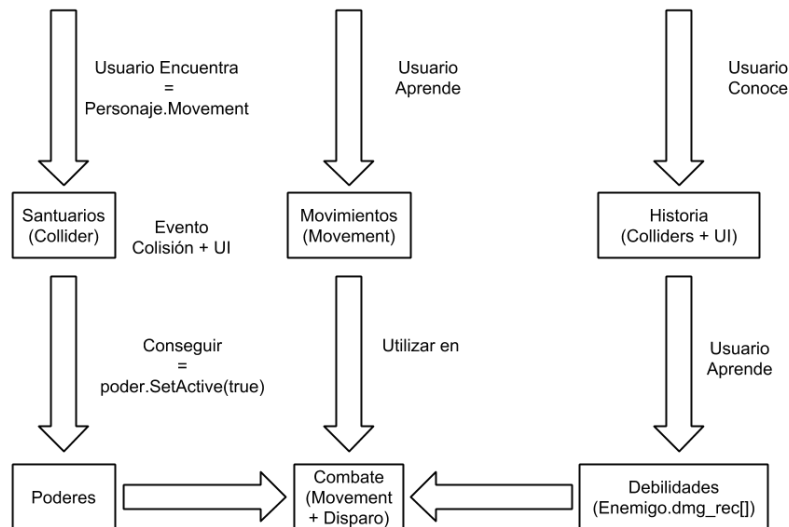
Usuario Encuentra
=
Personaje.Movement

Usuario
Aprende

Usuario
Conoce

Santuarios
(Collider)

Evento
Colisión + UI

Movimientos
(Movement)

Historia
(Colliders + UI)

Conseguir
=
poder.SetActive(true)

Utilizar en

Usuario
Aprende

Poderes

Combate
(Movement
+ Disparo)

Debilidades
(Enemigo.dmg_rec[])